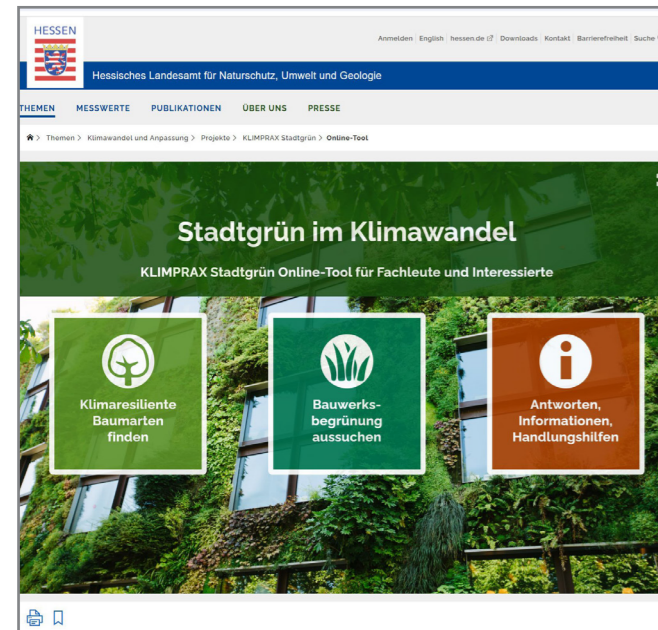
HESSEN

Anmelden | English | hessen.de | Downloads | Kontakt | Barrierefreiheit | Suche

Hessisches Landesamt für Naturschutz, Umwelt und Geologie

THEMEN MESSWERTE PUBLIKATIONEN ÜBER UNS PRESSE

> Themen > Klimawandel und Anpassung > Projekte > KLIMPRAX Stadtgrün > Online-Tool

Stadtgrün im Klimawandel

KLIMPRAX Stadtgrün Online-Tool für Fachleute und Interessierte

Klimaresiliente Baumarten finden

Bauwerksbegrünung aussuchen

Antworten, Informationen, Handlungshilfen